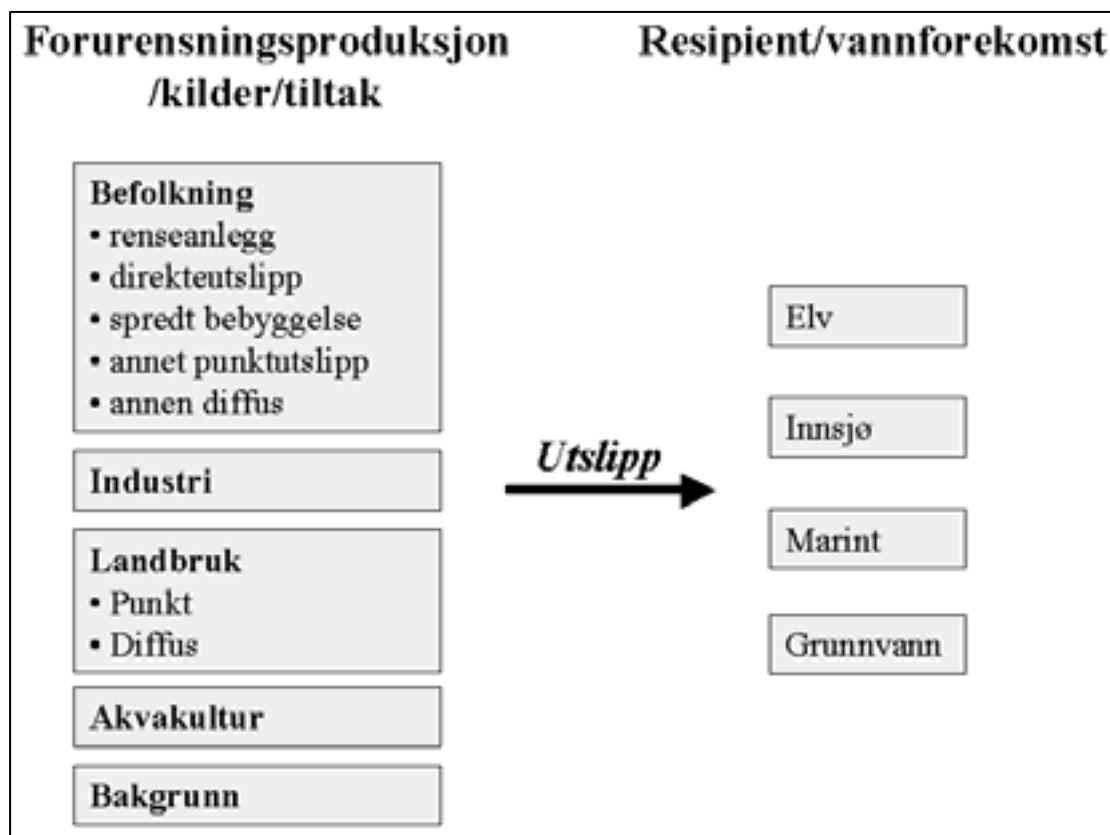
Forurensningsproduksjon /kilder/tiltak

Resipient/vannforekomst

Befolkning
• renseanlegg
• direkteutslipp
• spredt bebyggelse
• annet punktutslipp
• annen diffus

Industri

Landbruk
• Punkt
• Diffus

Akvakultur

Bakgrunn

Utslipp

Elv

Innsjø

Marint

Grunnvann